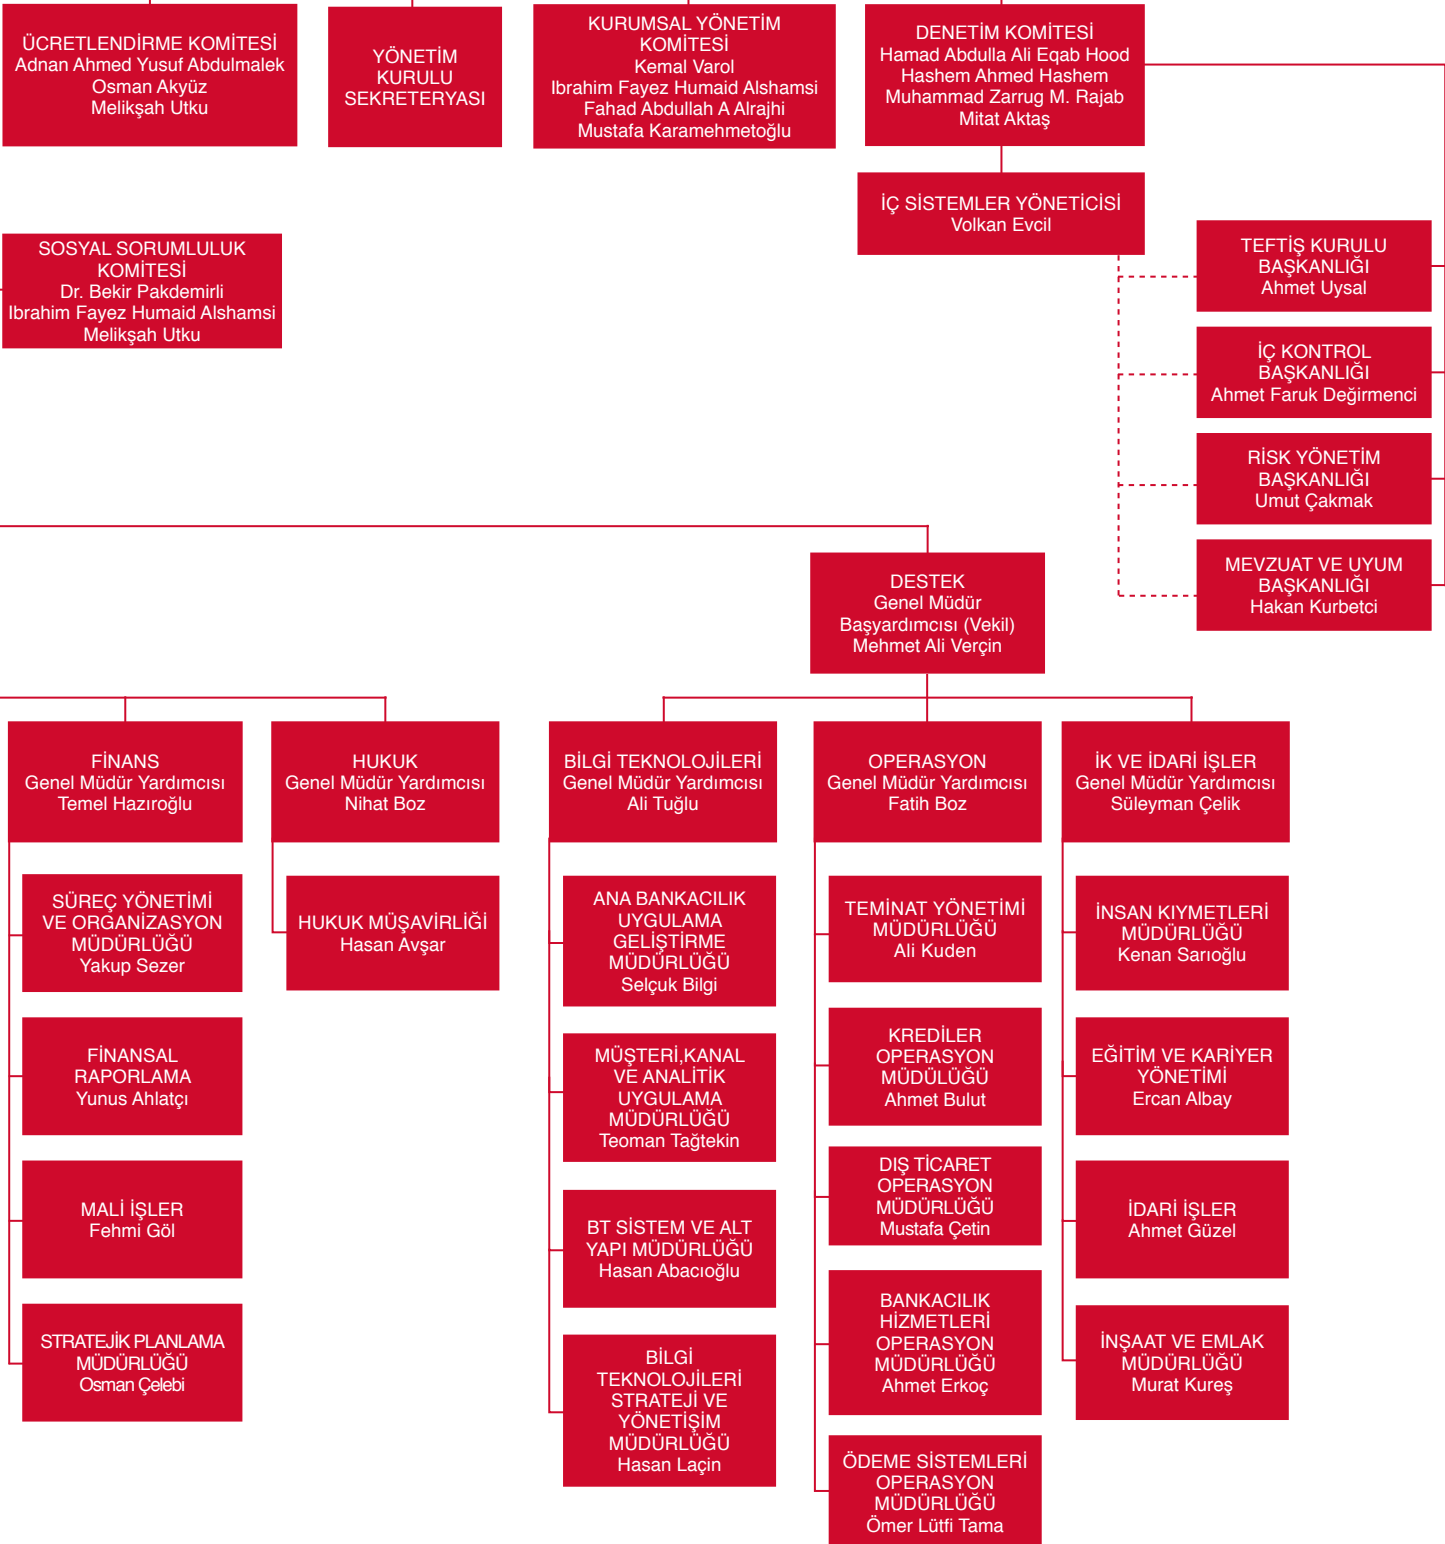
ÜCRETLENDİRME KOMİTESİ
Adnan Ahmed Yusuf Abdulmalek
Osman Akyüz
Melikşah Utku

YÖNETİM KURULU SEKRETERYASI

KURUMSAL YÖNETİM KOMİTESİ
Kemal Varol
Ibrahim Fayez Humaid Alshamsi
Fahad Abdullah A Alrajhi
Mustafa Karamehmetoğlu

DENETİM KOMİTESİ
Hamad Abdulla Ali Eqab Hood
Hashem Ahmed Hashem
Muhammad Zarrug M. Rajab
Mitat Aktaş

İÇ SİSTEMLER YÖNETİCİSİ
Volkan Evcil

SOSYAL SORUMLULUK KOMİTESİ
Dr. Bekir Pakdemirli
Ibrahim Fayez Humaid Alshamsi
Melikşah Utku

TEFTİŞ KURULU BAŞKANLIĞI
Ahmet Uysal

İÇ KONTROL BAŞKANLIĞI
Ahmet Faruk Değirmenci

RİSK YÖNETİM BAŞKANLIĞI
Umut Çakmak

MEVZUAT VE UYUM BAŞKANLIĞI
Hakan Kurbetci

DESTEK
Genel Müdür Başyardımcısı (Vekil)
Mehmet Ali Verçin

FİNANS
Genel Müdür Yardımcısı
Temel Hazıroğlu

HUKUK
Genel Müdür Yardımcısı
Nihat Boz

BİLGİ TEKNOLOJİLERİ
Genel Müdür Yardımcısı
Ali Tuğlu

OPERASYON
Genel Müdür Yardımcısı
Fatih Boz

İK VE İDARİ İŞLER
Genel Müdür Yardımcısı
Süleyman Çelik

SÜREÇ YÖNETİMİ VE ORGANİZASYON MÜDÜRLÜĞÜ
Yakup Sezer

HUKUK MÜŞAVİRLİĞİ
Hasan Avşar

ANA BANKACILIK UYGULAMA GELİŞTİRME MÜDÜRLÜĞÜ
Selçuk Bilgi

TEMİNAT YÖNETİMİ MÜDÜRLÜĞÜ
Ali Kuden

İNSAN KIYMETLERİ MÜDÜRLÜĞÜ
Kenan Sarıoğlu

FİNANSAL RAPORLAMA
Yunus Ahlatçı

MÜŞTERİ,KANAL VE ANALİTİK UYGULAMA MÜDÜRLÜĞÜ
Teoman Tağtekin

KREDİLER OPERASYON MÜDÜLÜĞÜ
Ahmet Bulut

EĞİTİM VE KARİYER YÖNETİMİ
Ercan Albay

MALİ İŞLER
Fehmi Göl

DIŞ TİCARET OPERASYON MÜDÜRLÜĞÜ
Mustafa Çetin

BT SİSTEM VE ALT YAPI MÜDÜRLÜĞÜ
Hasan Abacıoğlu

İDARİ İŞLER
Ahmet Güzel

STRATEJİK PLANLAMA MÜDÜRLÜĞÜ
Osman Çelebi

BANKACILIK HİZMETLERİ OPERASYON MÜDÜRLÜĞÜ
Ahmet Erkoç

İNŞAAT VE EMLAK MÜDÜRLÜĞÜ
Murat Kureş

BİLGİ TEKNOLOJİLERİ STRATEJİ VE YÖNETİŞİM MÜDÜRLÜĞÜ
Hasan Laçin

ÖDEME SİSTEMLERİ OPERASYON MÜDÜRLÜĞÜ
Ömer Lütfi Tama